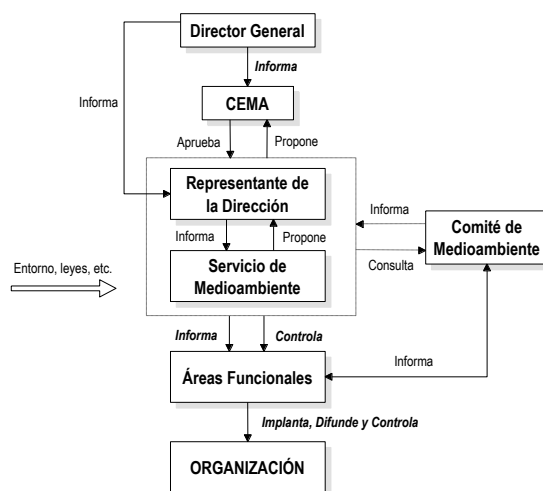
Director General

Informa

Informa

CEMA

Aprueba

Propone

Representante de la Dirección

Informa

Comité de Medioambiente

Informa

Propone

Entorno, leyes, etc.

Servicio de Medioambiente

Consulta

Informa

Controla

Informa

Áreas Funcionales

Implanta, Difunde y Controla

ORGANIZACIÓN